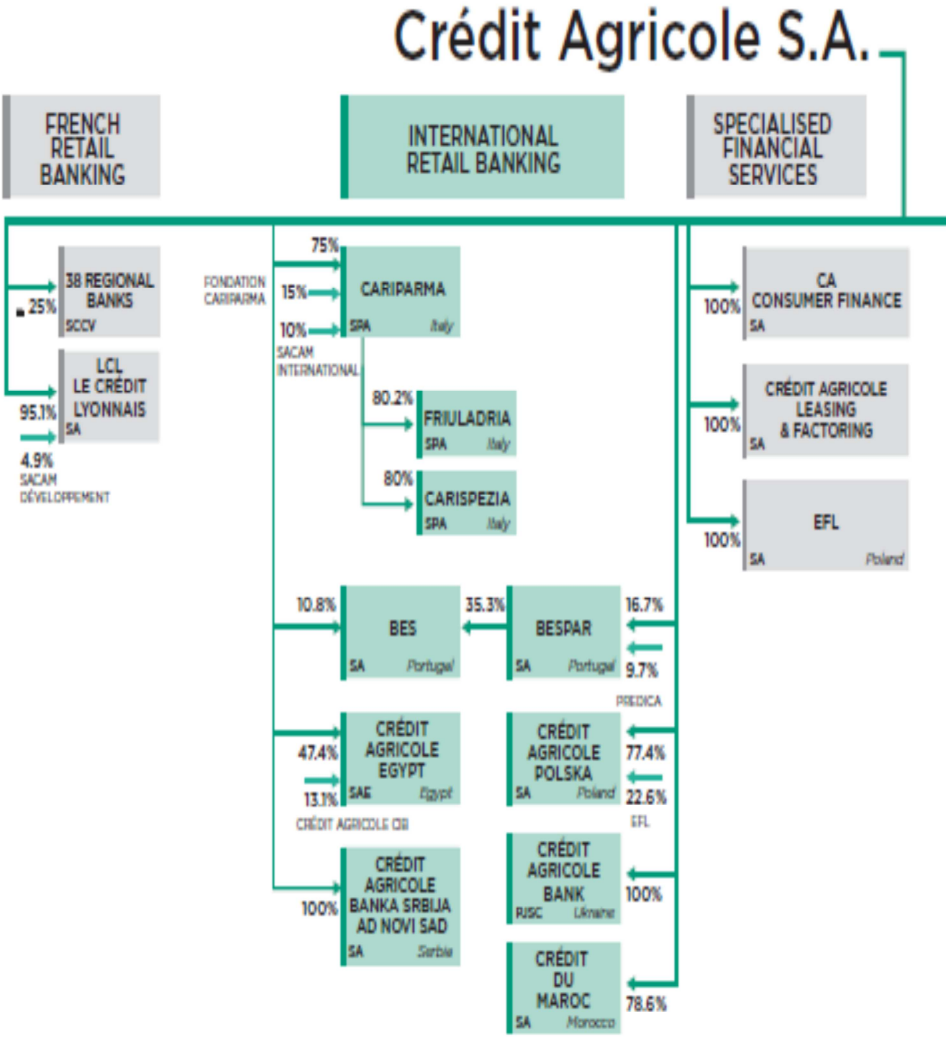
Crédit Agricole S.A.

FRENCH RETAIL BANKING

INTERNATIONAL RETAIL BANKING

SPECIALISED FINANCIAL SERVICES

25%
38 REGIONAL BANKS
SCCV

95.1%
LCL LE CRÉDIT LYONNAIS
SA
4.9%
SACAM DÉVELOPPEMENT

75%
FONDATION CARIPARMA
15%
10%
SACAM INTERNATIONAL
CARIPARMA
SPA Italy

80.2%
FRIULADRIA
SPA Italy

80%
CARISPEZIA
SPA Italy

100%
CA CONSUMER FINANCE
SA

100%
CRÉDIT AGRICOLE LEASING & FACTORING
SA

100%
EFL
SA Poland

10.8%
BES
SA Portugal

35.3%
BESPAR
SA Portugal
16.7%
9.7%
PREDICA

47.4%
CRÉDIT AGRICOLE EGYPT
SAE Egypt
13.1%
CRÉDIT AGRICOLE CIB

CRÉDIT AGRICOLE POLSKA
SA Poland
77.4%
22.6%
EFL

100%
CRÉDIT AGRICOLE BANKA SRBIJA AD NOVI SAD
SA Serbia

CRÉDIT AGRICOLE BANK
PJSC Ukraine
100%

CRÉDIT DU MAROC
SA Morocco
78.6%